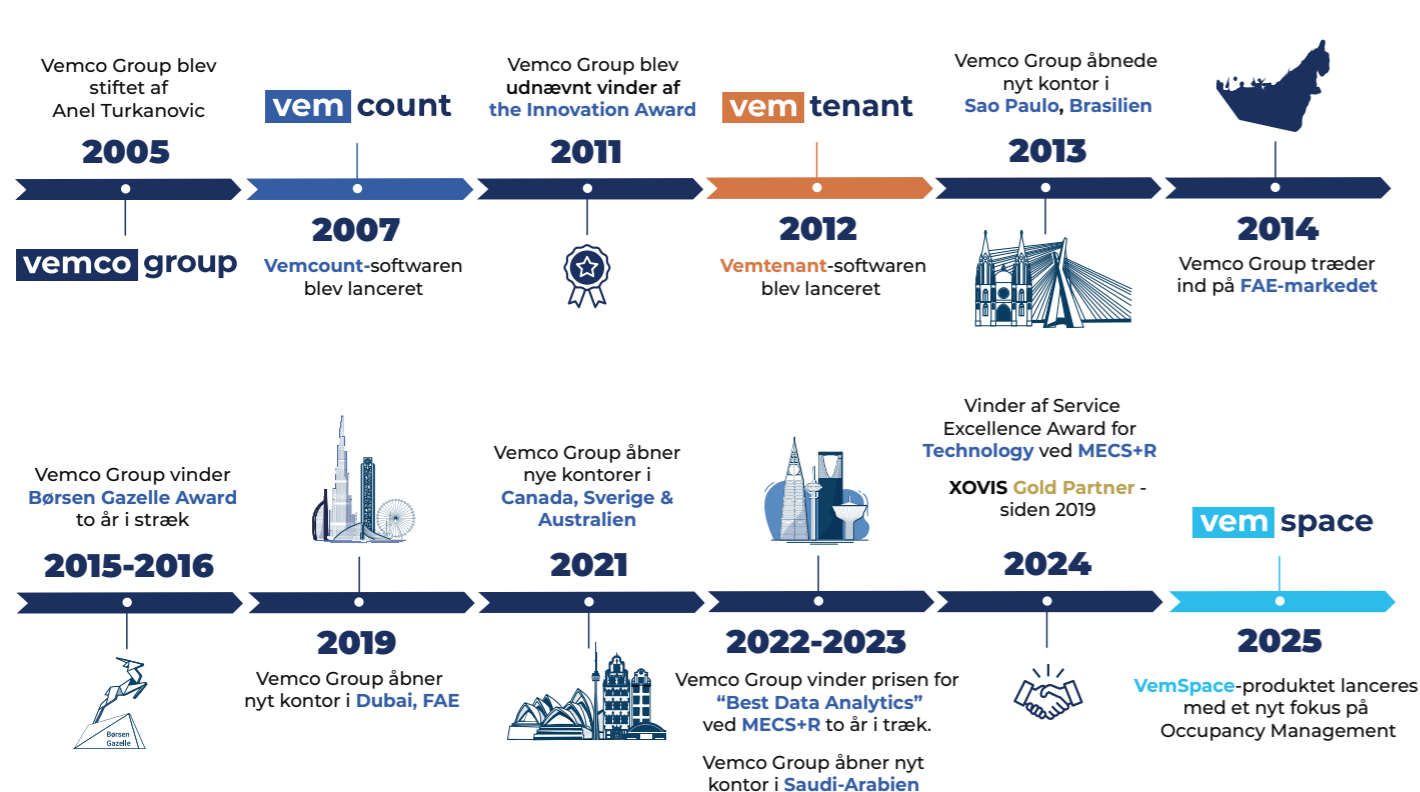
Vemco Group blev stiftet af Anel Turkanovic

2005

vemco group

vem count

2007

Vemcount-softwaren blev lanceret

Vemco Group blev udnævnt vinder af the Innovation Award

2011

vem tenant

2012

Vemtenant-softwaren blev lanceret

Vemco Group åbnede nyt kontor i Sao Paulo, Brasilien

2013

2014

Vemco Group træder ind på FAE-markedet

Vemco Group vinder Børsen Gazelle Award to år i stræk

2015-2016

Børsen Gazelle

2019

Vemco Group åbner nyt kontor i Dubai, FAE

Vemco Group åbner nye kontorer i Canada, Sverige & Australien

2021

2022-2023

Vemco Group vinder prisen for "Best Data Analytics" ved MECS+R to år i træk.

Vemco Group åbner nyt kontor i Saudi-Arabien

Vinder af Service Excellence Award for Technology ved MECS+R

XOVIS Gold Partner - siden 2019

2024

vem space

2025

VemSpace-produktet lanceres med et nyt fokus på Occupancy Management